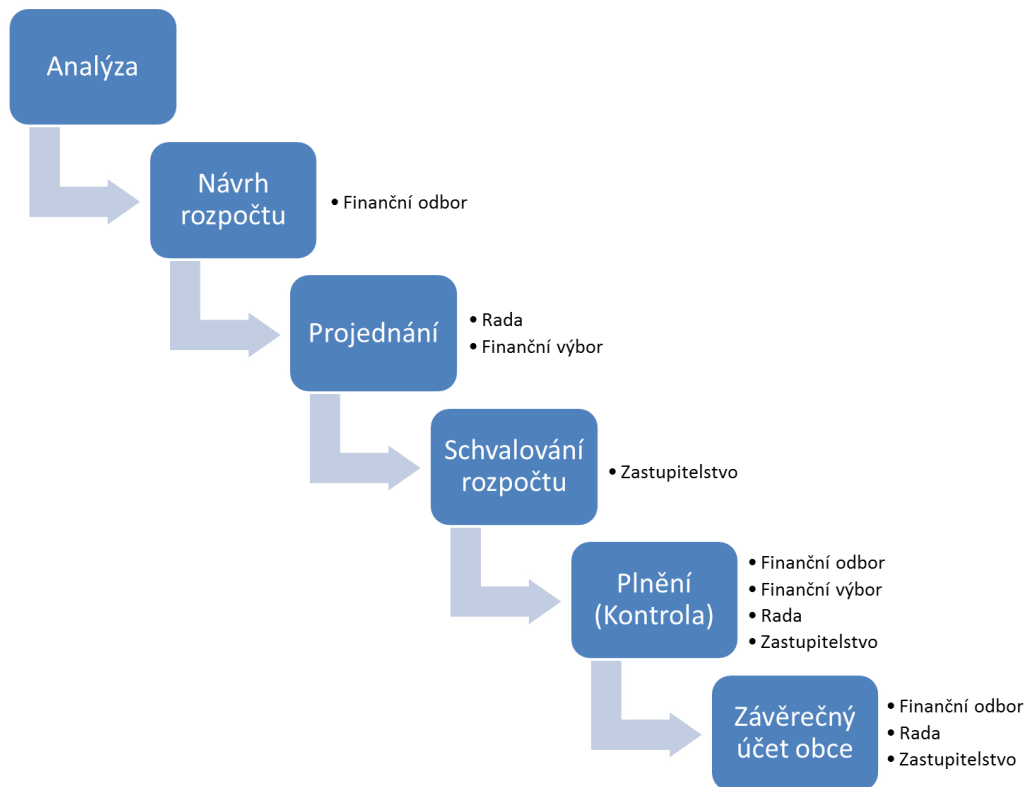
Analýza

Návrh rozpočtu

- Finanční odbor

Projednání

- Rada
- Finanční výbor

Schvalování rozpočtu

- Zastupitelstvo

Plnění (Kontrola)

- Finanční odbor
- Finanční výbor
- Rada
- Zastupitelstvo

Závěrečný účet obce

- Finanční odbor
- Rada
- Zastupitelstvo